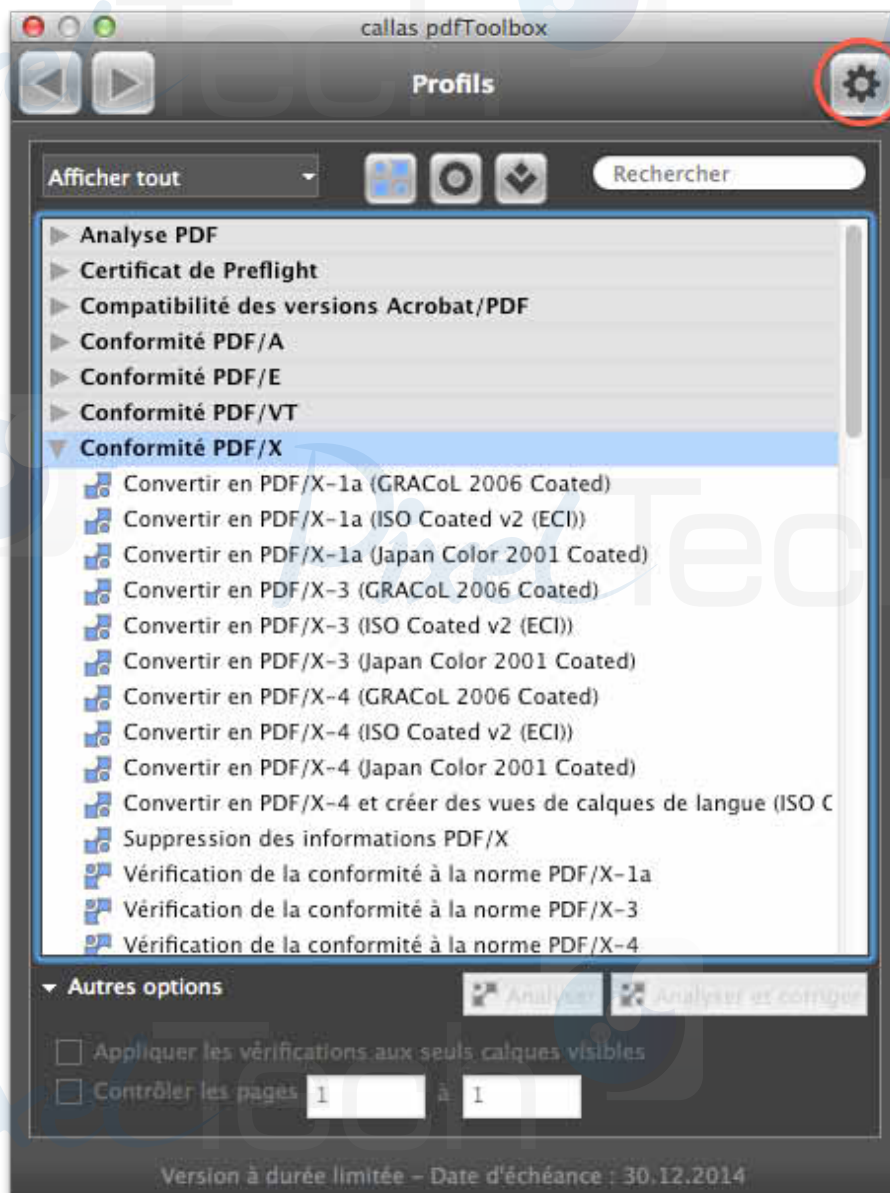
callas pdfToolbox

Profils

Afficher tout

Rechercher

Analyse PDF
Certificat de Preflight
Compatibilité des versions Acrobat/PDF
Conformité PDF/A
Conformité PDF/E
Conformité PDF/VT
Conformité PDF/X
Convertir en PDF/X-1a (GRACoL 2006 Coated)
Convertir en PDF/X-1a (ISO Coated v2 (ECI))
Convertir en PDF/X-1a (Japan Color 2001 Coated)
Convertir en PDF/X-3 (GRACoL 2006 Coated)
Convertir en PDF/X-3 (ISO Coated v2 (ECI))
Convertir en PDF/X-3 (Japan Color 2001 Coated)
Convertir en PDF/X-4 (GRACoL 2006 Coated)
Convertir en PDF/X-4 (ISO Coated v2 (ECI))
Convertir en PDF/X-4 (Japan Color 2001 Coated)
Convertir en PDF/X-4 et créer des vues de calques de langue (ISO C
Suppression des informations PDF/X
Vérification de la conformité à la norme PDF/X-1a
Vérification de la conformité à la norme PDF/X-3
Vérification de la conformité à la norme PDF/X-4

Autres options

Analyser

Analyser et corriger

Appliquer les vérifications aux seuls calques visibles

Contrôler les pages 1 à 1

Version à durée limitée – Date d'échéance : 30.12.2014